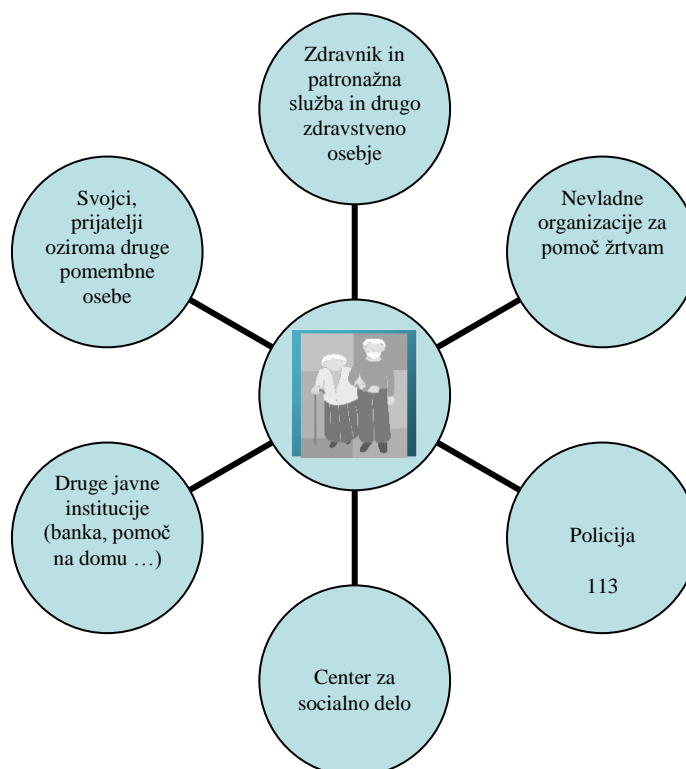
Zdravnik in patronažna služba in drugo zdravstveno osebje

Svojci, prijatelji oziroma druge pomembne osebe

Nevladne organizacije za pomoč žrtvam

Druge javne institucije (banka, pomoč na domu …)

Policija

113

Center za socialno delo